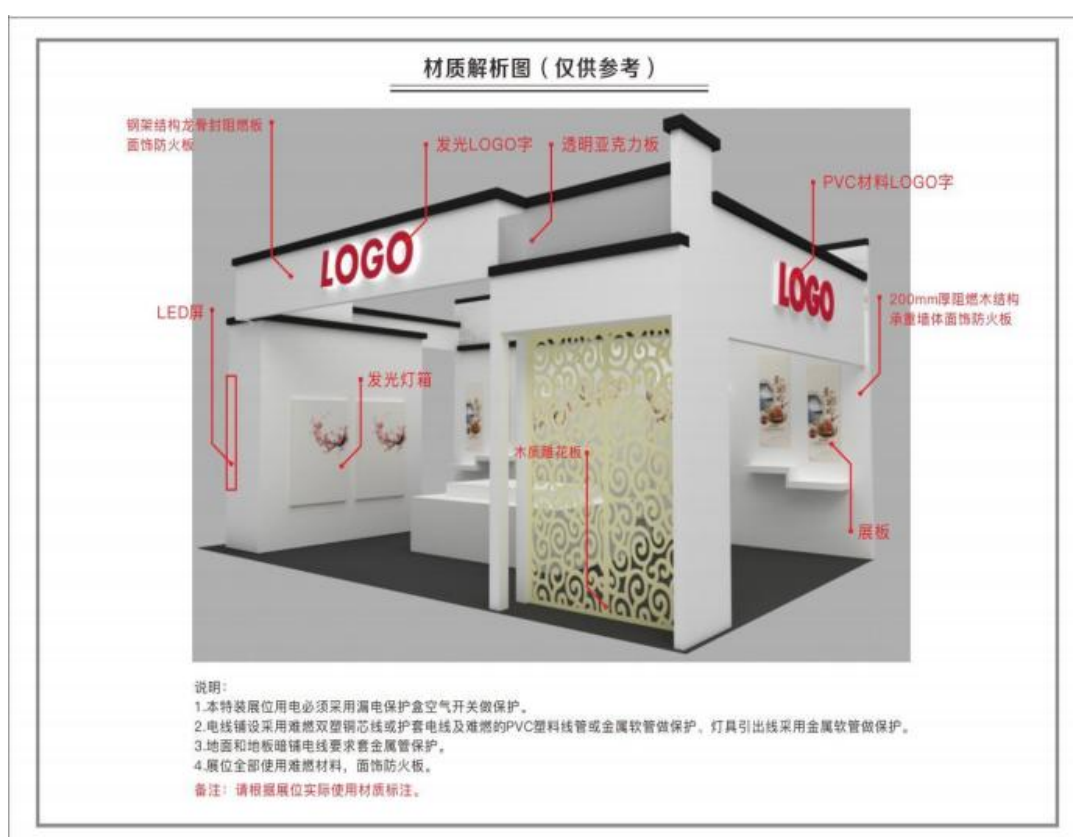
材质解析图（仅供参考）

钢架结构龙骨封阻燃板面饰防火板

发光LOGO字

透明亚克力板

PVC材料LOGO字

LOGO

LOGO

LED屏

200mm厚阻燃木结构承重墙体面饰防火板

发光灯箱

木质雕花板

展板

说明：
1.本特装展位用电必须采用漏电保护盒空气开关做保护。
2.电线铺设采用难燃双塑铜芯线或护套电线及难燃的PVC塑料线管或金属软管做保护，灯具引出线采用金属软管做保护。
3.地面和地板暗铺电线要求套金属管保护。
4.展位全部使用难燃材料，面饰防火板。
备注：请根据展位实际使用材质标注。